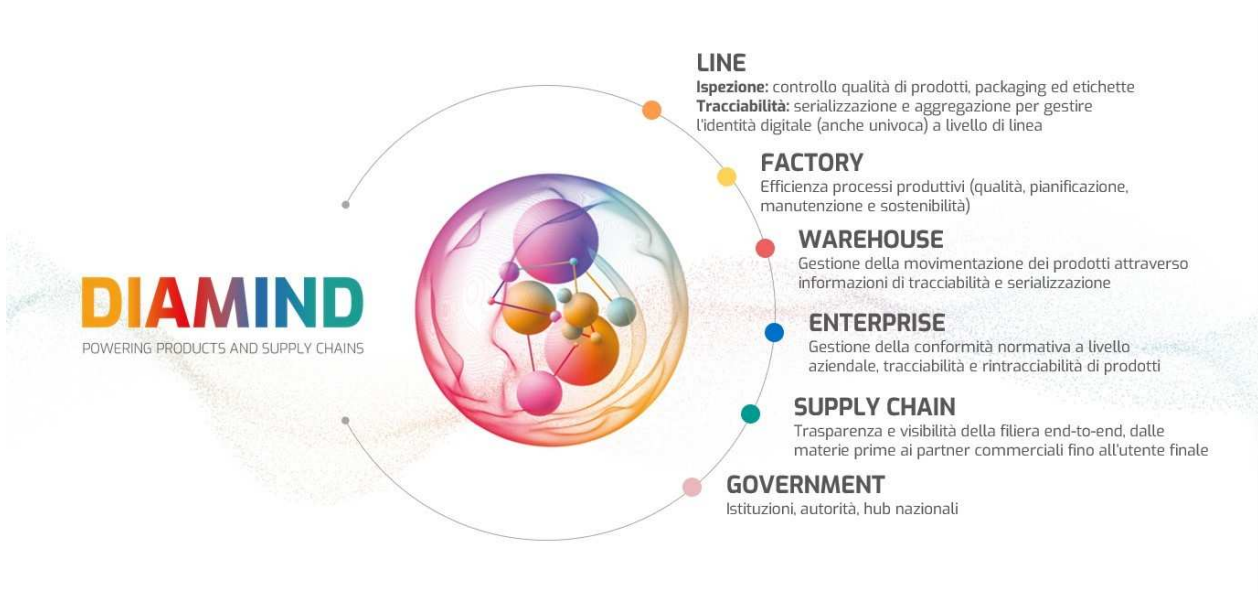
DIAMIND
POWERING PRODUCTS AND SUPPLY CHAINS

LINE
Ispezione: controllo qualità di prodotti, packaging ed etichette
Tracciabilità: serializzazione e aggregazione per gestire l'identità digitale (anche univoca) a livello di linea

FACTORY
Efficienza processi produttivi (qualità, pianificazione, manutenzione e sostenibilità)

WAREHOUSE
Gestione della movimentazione dei prodotti attraverso informazioni di tracciabilità e serializzazione

ENTERPRISE
Gestione della conformità normativa a livello aziendale, tracciabilità e rintracciabilità di prodotti

SUPPLY CHAIN
Trasparenza e visibilità della filiera end-to-end, dalle materie prime ai partner commerciali fino all'utente finale

GOVERNMENT
Istituzioni, autorità, hub nazionali